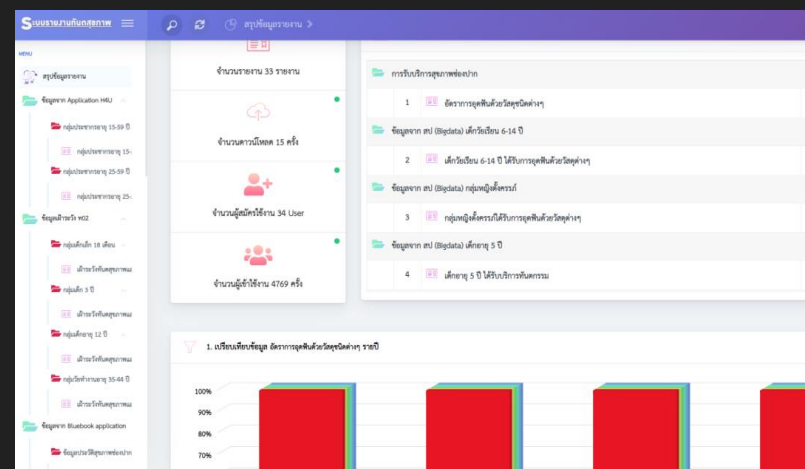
ระบบรายงานทันตสุขภาพ

สรุปข้อมูลรายงาน >

MENU

สรุปข้อมูลรายงาน

ข้อมูลจาก Application HRU

กลุ่มประชากรอายุ 15-59 ปี

กลุ่มประชากรอายุ 15-

กลุ่มประชากรอายุ 25-59 ปี

กลุ่มประชากรอายุ 25-

ข้อมูลสำรวจ ทป2

กลุ่มเด็กเล็ก 18 เดือน

เฝ้าระวังทันตสุขภาพเ

กลุ่มเด็ก 3 ปี

เฝ้าระวังทันตสุขภาพเ

กลุ่มเด็กอายุ 12 ปี

เฝ้าระวังทันตสุขภาพเ

กลุ่มวัยทำงานอายุ 35-44 ปี

เฝ้าระวังทันตสุขภาพเ

ข้อมูลจาก Bluebook application

ข้อมูลประวัติสุขภาพช่องปาก

จำนวนรายงาน 33 รายงาน

จำนวนดาวน์โหลด 15 ครั้ง

จำนวนผู้สมัครใช้งาน 34 User

จำนวนผู้เข้าใช้งาน 4769 ครั้ง

การรับบริการสุขภาพช่องปาก

1 อัตราการอุดฟันด้วยวัสดุชนิดต่างๆ

ข้อมูลจาก สป (Bigdata) เด็กวัยเรียน 6-14 ปี

2 เด็กวัยเรียน 6-14 ปี ได้รับการอุดฟันด้วยวัสดุต่างๆ

ข้อมูลจาก สป (Bigdata) กลุ่มหญิงตั้งครรภ์

3 กลุ่มหญิงตั้งครรภ์ได้รับการอุดฟันด้วยวัสดุต่างๆ

ข้อมูลจาก สป (Bigdata) เด็กอายุ 5 ปี

4 เด็กอายุ 5 ปี ได้รับบริการทันตกรรม

1. เปรียบเทียบข้อมูล อัตราการอุดฟันด้วยวัสดุชนิดต่างๆ รายปี

100%
90%
80%
70%